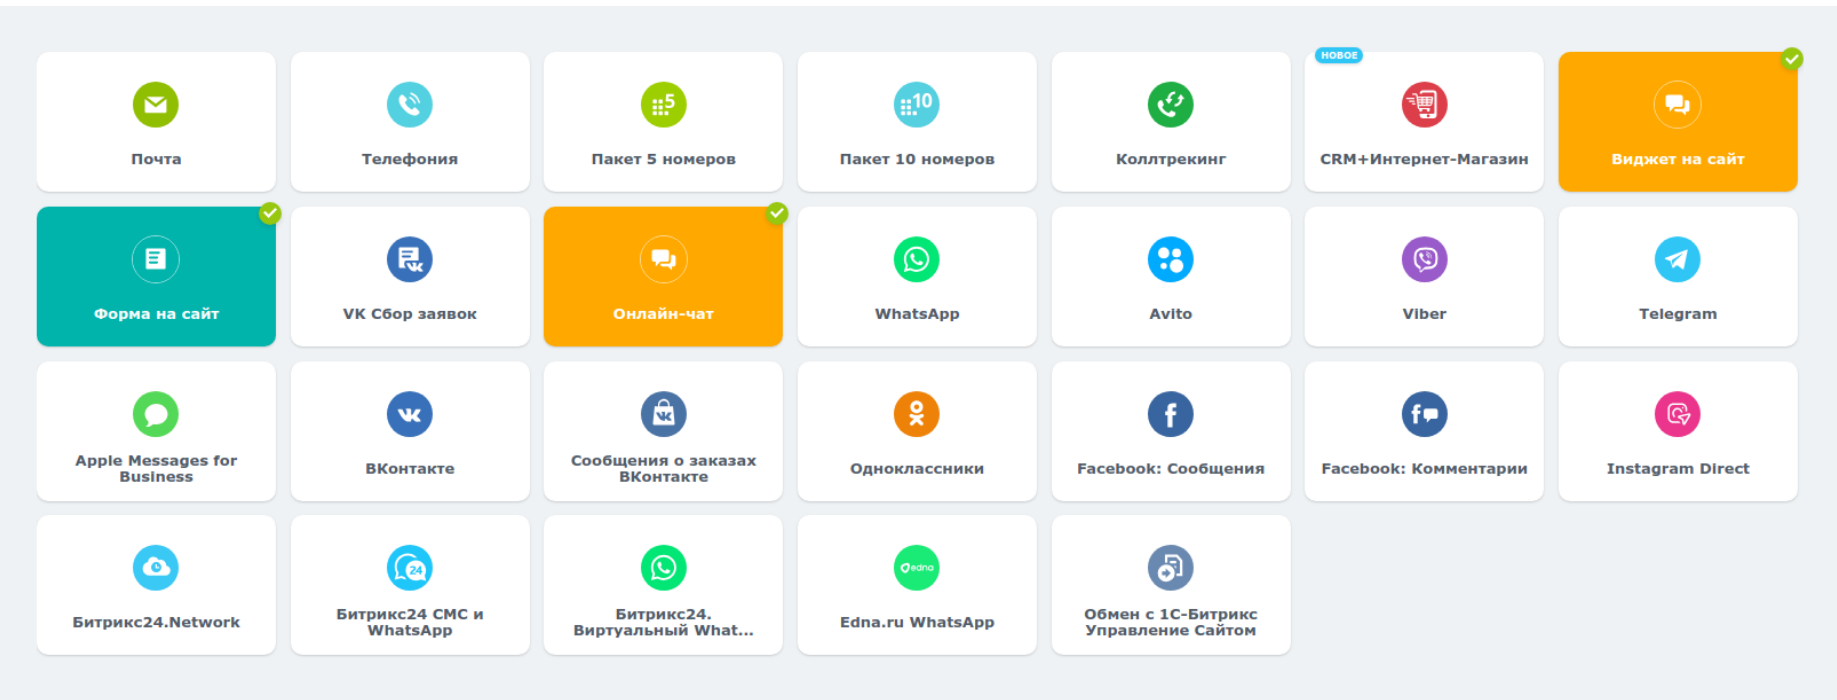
Почта

Телефония

Пакет 5 номеров

Пакет 10 номеров

Коллтрекинг

НОВОЕ

CRM+Интернет-Магазин

Виджет на сайт

Форма на сайт

VK Сбор заявок

Онлайн-чат

WhatsApp

Avito

Viber

Telegram

Apple Messages for Business

ВКонтакте

Сообщения о заказах ВКонтакте

Одноклассники

Facebook: Сообщения

Facebook: Комментарии

Instagram Direct

Битрикс24.Network

Битрикс24 СМС и WhatsApp

Битрикс24. Виртуальный What...

Edna.ru WhatsApp

Обмен с 1С-Битрикс Управление Сайтом